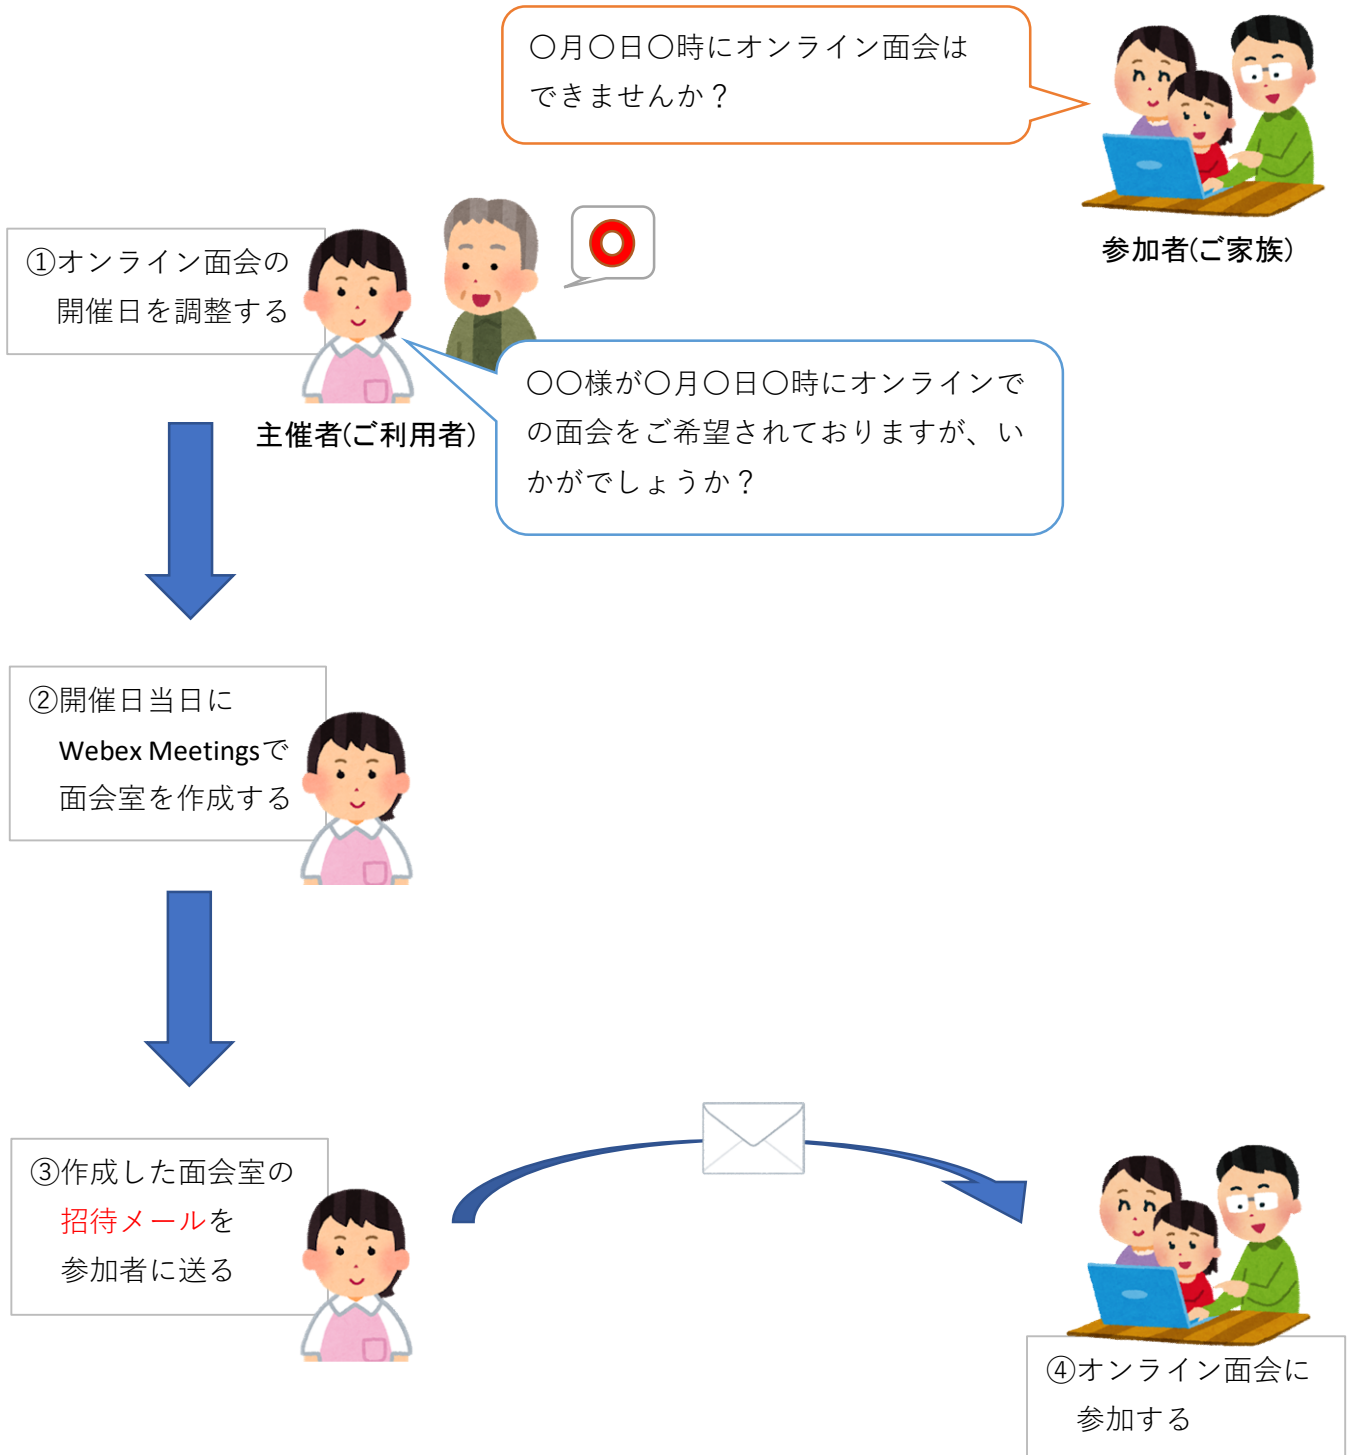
〇月〇日〇時にオンライン面会はできませんか？

参加者(ご家族)

①オンライン面会の開催日を調整する

主催者(ご利用者)

〇〇様が〇月〇日〇時にオンラインでの面会をご希望されておりますが、いかがでしょうか？

②開催日当日にWebex Meetingsで面会室を作成する

③作成した面会室の招待メールを参加者に送る

④オンライン面会に参加する